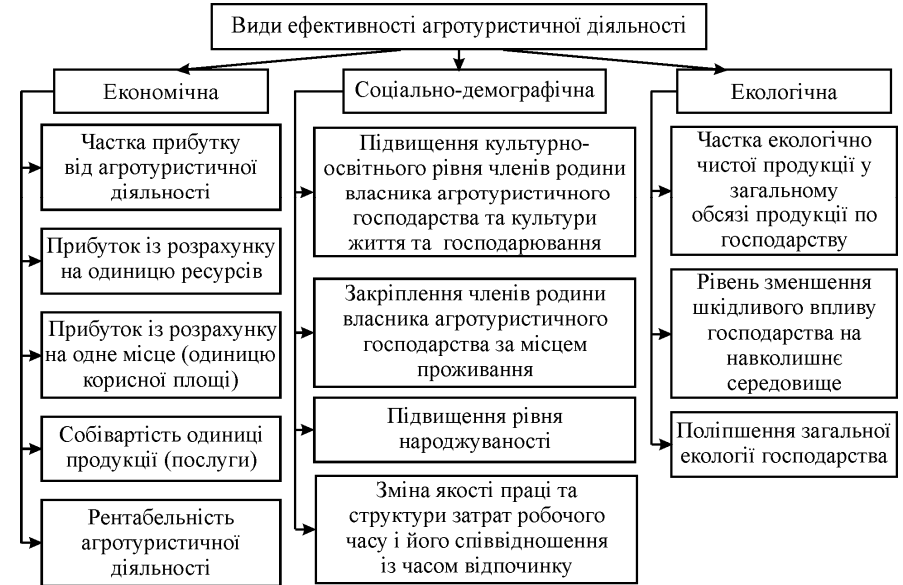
Види ефективності агротуристичної діяльності

Економічна

Частка прибутку від агротуристичної діяльності

Прибуток із розрахунку на одиницю ресурсів

Прибуток із розрахунку на одне місце (одиницю корисної площі)

Собівартість одиниці продукції (послуги)

Рентабельність агротуристичної діяльності

Соціально-демографічна

Підвищення культурно-освітнього рівня членів родини власника агротуристичного господарства та культури життя та господарювання

Закріплення членів родини власника агротуристичного господарства за місцем проживання

Підвищення рівня народжуваності

Зміна якості праці та структури затрат робочого часу і його співвідношення із часом відпочинку

Екологічна

Частка екологічно чистої продукції у загальному обсязі продукції по господарству

Рівень зменшення шкідливого впливу господарства на навколишнє середовище

Поліпшення загальної екології господарства